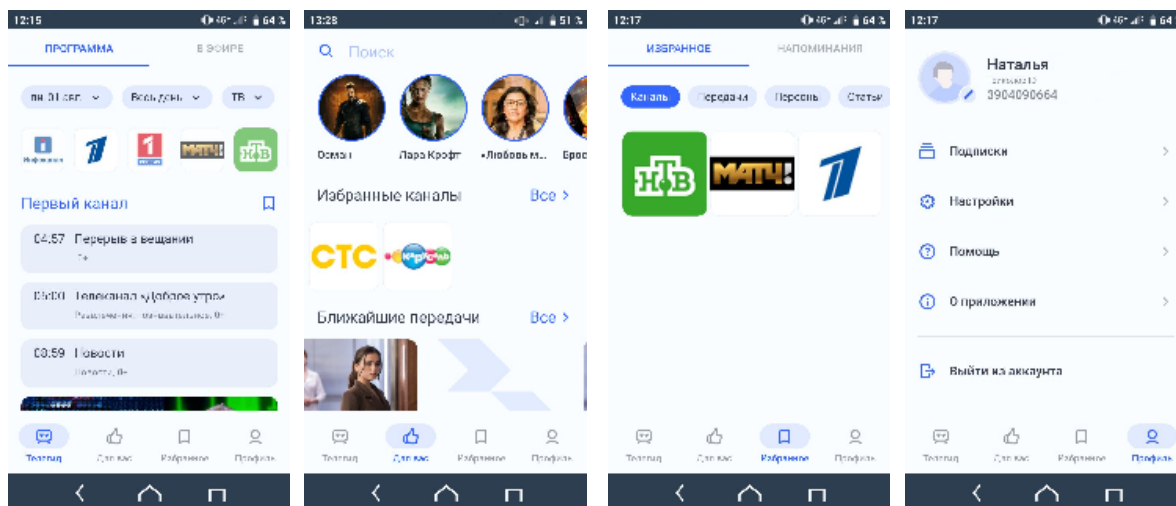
12:15 64%

ПРОГРАММА
В ЭФИРЕ

пн 31 авг.
Все жанры
ТВ

МАТЧ!
НТВ

Первый канал

04.57 Перерыв в вещании
16+

05:00 Телеканал «Доброе утро»
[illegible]

08.59 Новости
Новости, 0+

Телегид
Для вас
Избранное
Профиль

13:28 51%

Поиск

Осман
Лара Крофт
«Любовь м...
Брос

Избранные каналы
Все

СТС
Карусель

Ближайшие передачи
Все

Телегид
Для вас
Избранное
Профиль

12:17 64%

ИЗБРАННОЕ
НАПОМИНАНИЯ

Каналы
Передачи
Персоны
Статьи

НТВ
МАТЧ!

Телегид
Для вас
Избранное
Профиль

12:17 64%

Наталья
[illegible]
3904090664

Подписки
Настройки
Помощь
О приложении
Выйти из аккаунта

Телегид
Для вас
Избранное
Профиль